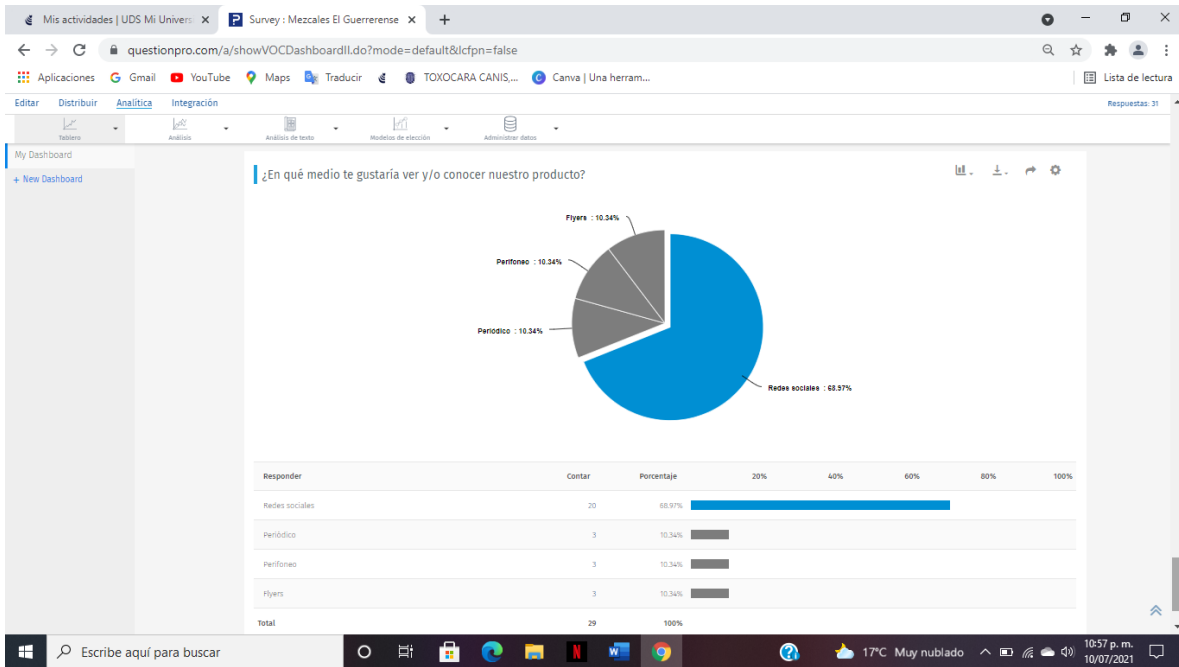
Mis actividades | UDS Mi Univers ×
Survey : Mezcales El Guerrerense ×
+

questionpro.com/a/showVOCDashboardII.do?mode=default&lcfpn=false

Aplicaciones Gmail YouTube Maps Traducir TOXOCARA CANIS,... Canva | Una herram... Lista de lectura

Editar Distribuir Analítica Integración Respuestas: 31

Tablero Análisis Análisis de texto Modelos de elección Administrar datos

My Dashboard
+ New Dashboard

¿En qué medio te gustaría ver y/o conocer nuestro producto?

Flyers : 10.34%
Perifoneo : 10.34%
Periódico : 10.34%
Redes sociales : 68.97%

| Responder | Contar | Porcentaje | 20% 40% 60% 80% 100% |
|---|---|---|---|
| Redes sociales | 20 | 68.97% | |
| Periódico | 3 | 10.34% | |
| Perifoneo | 3 | 10.34% | |
| Flyers | 3 | 10.34% | |
| Total | 29 | 100% | |

Escribe aquí para buscar
17°C Muy nublado 10:57 p. m. 10/07/2021